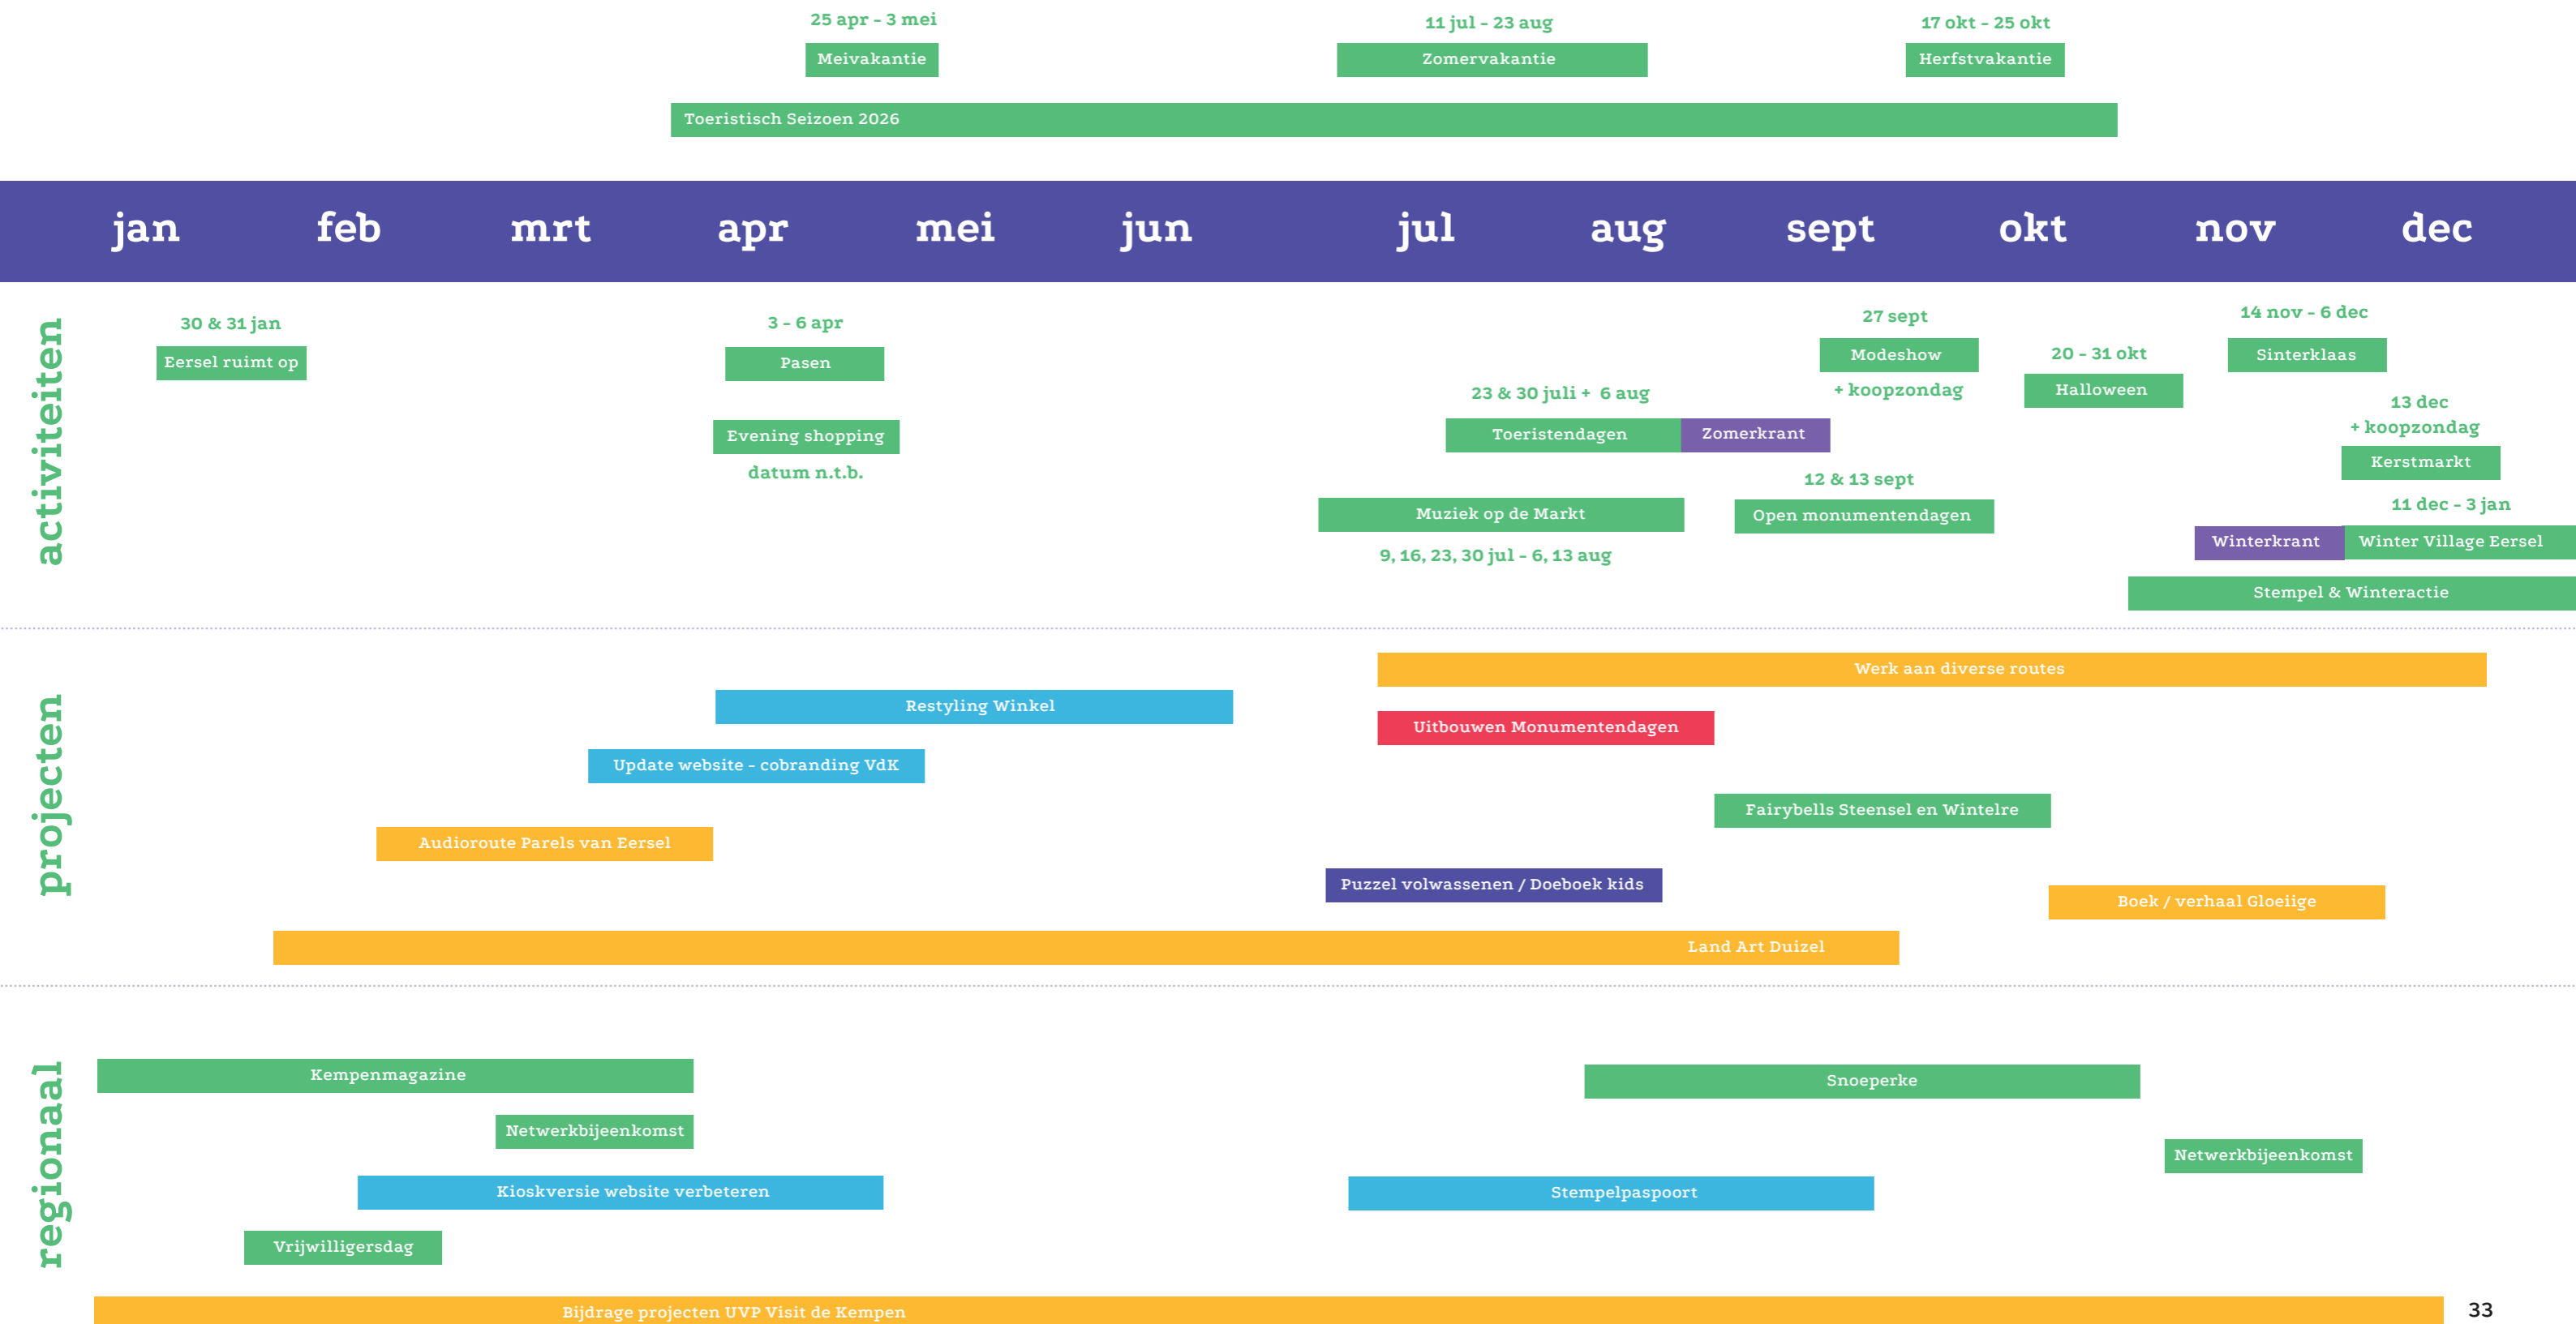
25 apr - 3 mei
Meivakantie

11 jul - 23 aug
Zomervakantie

17 okt - 25 okt
Herfstvakantie

Toeristisch Seizoen 2026

jan feb mrt apr mei jun jul aug sept okt nov dec

activiteiten

30 & 31 jan
Eersel ruimt op

3 - 6 apr
Pasen

Evening shopping
datum n.t.b.

27 sept
Modeshow
+ koopzondag

20 - 31 okt
Halloween

14 nov - 6 dec
Sinterklaas

23 & 30 juli + 6 aug
Toeristendagen

Zomerkrant

13 dec
+ koopzondag
Kerstmarkt

12 & 13 sept
Open monumentendagen

Muziek op de Markt
9, 16, 23, 30 jul - 6, 13 aug

11 dec - 3 jan
Winterkrant
Winter Village Eersel

Stempel & Winteractie

projecten

Werk aan diverse routes

Restyling Winkel

Uitbouwen Monumentendagen

Update website - cobranding VdK

Fairybells Steensel en Wintelre

Audioroute Parels van Eersel

Puzzel volwassenen / Doeboek kids

Boek / verhaal Gloeiige

Land Art Duizel

regionaal

Kempenmagazine

Snoeperke

Netwerkbijeenkomst

Netwerkbijeenkomst

Kioskversie website verbeteren

Stempelpaspoort

Vrijwilligersdag

Bijdrage projecten UVP Visit de Kempen

33